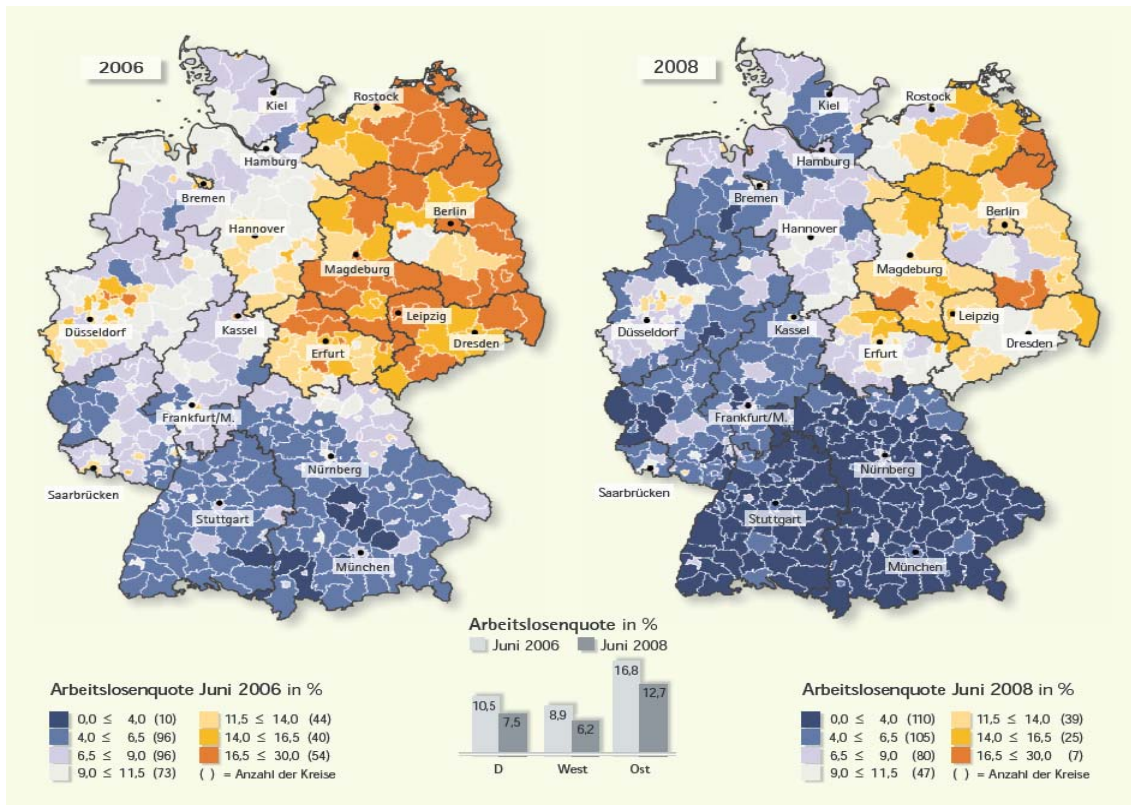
2006

Kiel
Rostock
Hamburg
Bremen
Berlin
Hannover
Magdeburg
Düsseldorf
Kassel
Leipzig
Dresden
Erfurt
Frankfurt/M.
Nürnberg
Saarbrücken
Stuttgart
München

2008

Kiel
Rostock
Hamburg
Bremen
Berlin
Hannover
Magdeburg
Düsseldorf
Kassel
Leipzig
Dresden
Erfurt
Frankfurt/M.
Nürnberg
Saarbrücken
Stuttgart
München

Arbeitslosenquote Juni 2006 in %
$0,0 \leq 4,0$ (10)
$4,0 \leq 6,5$ (96)
$6,5 \leq 9,0$ (96)
$9,0 \leq 11,5$ (73)
$11,5 \leq 14,0$ (44)
$14,0 \leq 16,5$ (40)
$16,5 \leq 30,0$ (54)
( ) = Anzahl der Kreise

Arbeitslosenquote in %
Juni 2006 Juni 2008
10,5 7,5
8,9 6,2
16,8 12,7
D West Ost

Arbeitslosenquote Juni 2008 in %
$0,0 \leq 4,0$ (110)
$4,0 \leq 6,5$ (105)
$6,5 \leq 9,0$ (80)
$9,0 \leq 11,5$ (47)
$11,5 \leq 14,0$ (39)
$14,0 \leq 16,5$ (25)
$16,5 \leq 30,0$ (7)
( ) = Anzahl der Kreise